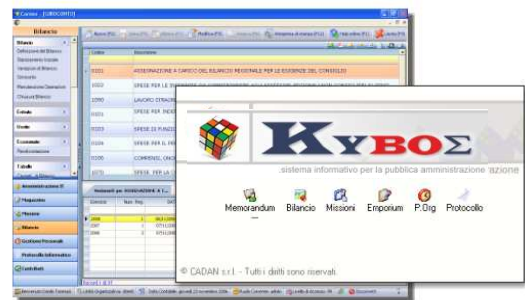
Bilancio

Codice
Descrizione

0101
ASSEGNAZIONE A CARICO DEL BILANCIO REGIONALE PER LE ESIGENZE DEL CONSIGLIO

SPESE PER LE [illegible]

LAVORO STRAOR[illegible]

SPESE PER INDE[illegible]

SPESE DI FUNZI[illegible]

SPESE PER IL P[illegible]

COMPENSI, ONO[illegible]

SPESE PER L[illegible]

Amministrazione
Magazzino
Missioni
Bilancio
Gestione Personale
Protocollo Informatico
Contributi

KYBOΣ
sistema informativo per la pubblica amministrazione

Memorandum
Bilancio
Missioni
Emporium
P.Dig
Protocollo

© CADAN s.r.l. - Tutti i diritti sono riservati.